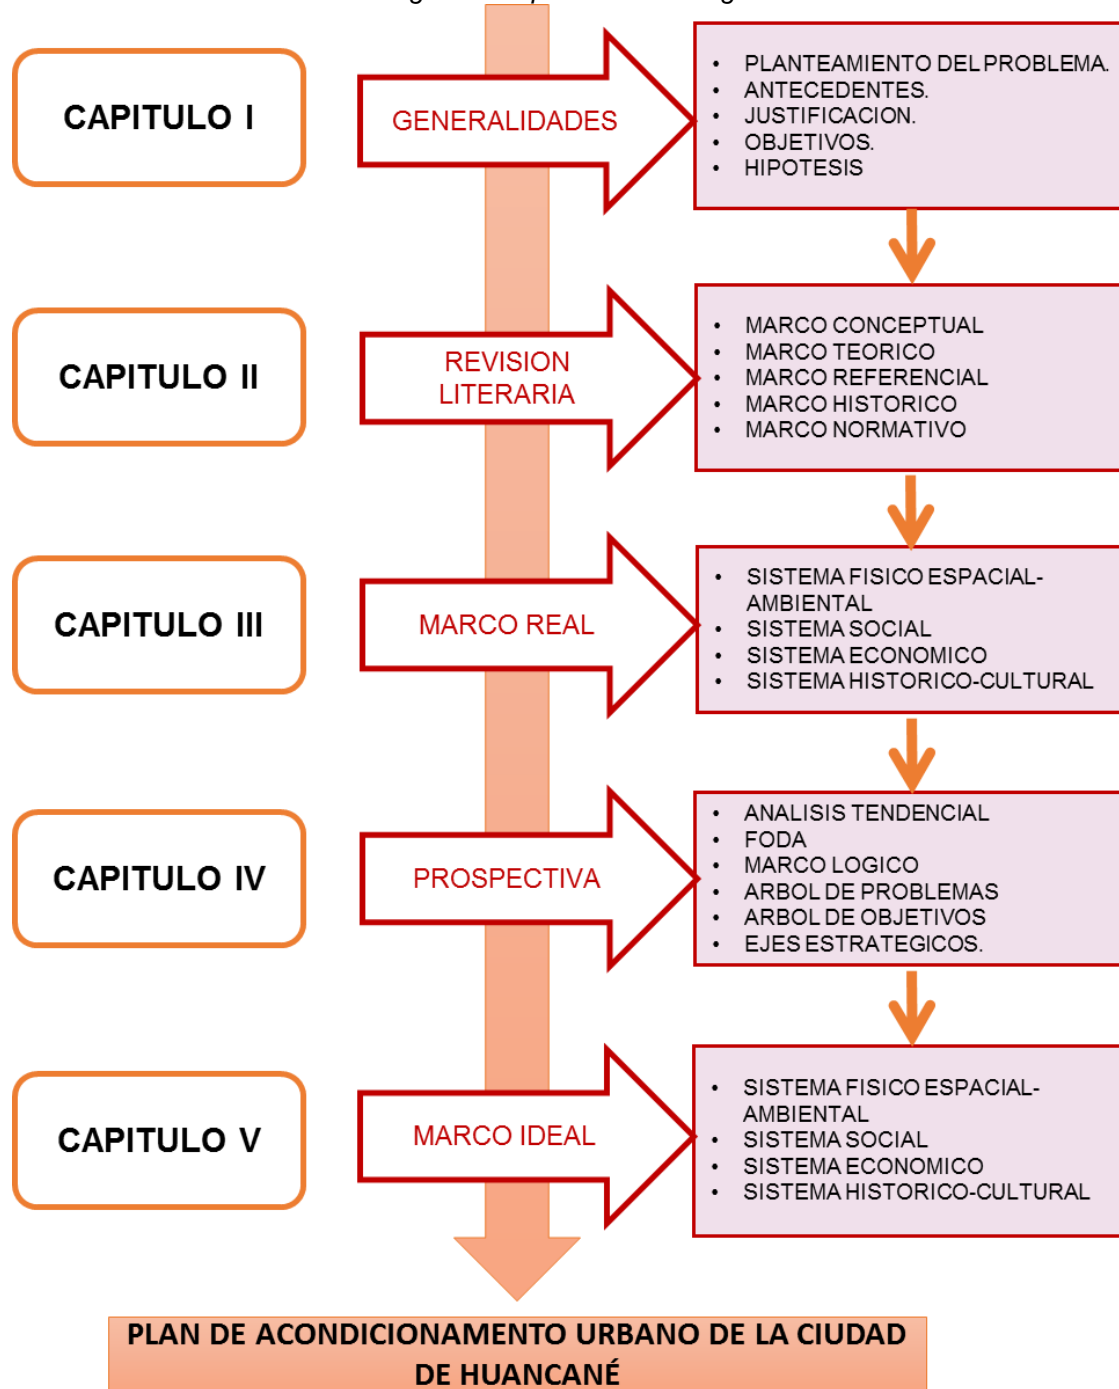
CAPITULO I

GENERALIDADES

- PLANTEAMIENTO DEL PROBLEMA.
- ANTECEDENTES.
- JUSTIFICACION.
- OBJETIVOS.
- HIPOTESIS

CAPITULO II

REVISION LITERARIA

- MARCO CONCEPTUAL
- MARCO TEORICO
- MARCO REFERENCIAL
- MARCO HISTORICO
- MARCO NORMATIVO

CAPITULO III

MARCO REAL

- SISTEMA FISICO ESPACIAL-AMBIENTAL
- SISTEMA SOCIAL
- SISTEMA ECONOMICO
- SISTEMA HISTORICO-CULTURAL

CAPITULO IV

PROSPECTIVA

- ANALISIS TENDENCIAL
- FODA
- MARCO LOGICO
- ARBOL DE PROBLEMAS
- ARBOL DE OBJETIVOS
- EJES ESTRATEGICOS.

CAPITULO V

MARCO IDEAL

- SISTEMA FISICO ESPACIAL-AMBIENTAL
- SISTEMA SOCIAL
- SISTEMA ECONOMICO
- SISTEMA HISTORICO-CULTURAL

PLAN DE ACONDICIONAMENTO URBANO DE LA CIUDAD DE HUANCANÉ